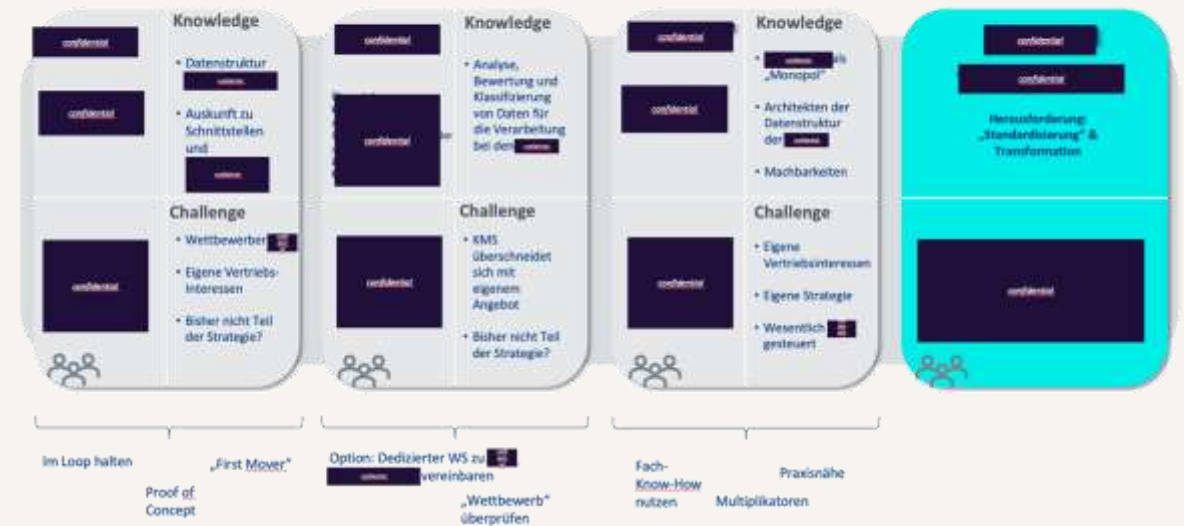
confidential

Knowledge

confidential

- Datenstruktur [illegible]
- Auskunft zu Schnittstellen und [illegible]

Challenge

confidential

- Wettbewerber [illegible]
- Eigene Vertriebs-Interessen
- Bisher nicht Teil der Strategie?

confidential

Knowledge

confidential

- Analyse, Bewertung und Klassifizierung von Daten für die Verarbeitung bei den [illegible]

Challenge

confidential

- KMS überschneidet sich mit eigenem Angebot
- Bisher nicht Teil der Strategie?

confidential

Knowledge

confidential

- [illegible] als „Monopol"
- Architekten der Datenstruktur der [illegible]
- Machbarkeiten

Challenge

confidential

- Eigene Vertriebsinteressen
- Eigene Strategie
- Wesentlich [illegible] gesteuert

confidential

confidential

Herausforderung: „Standardisierung" & Transformation

confidential

Im Loop halten

Proof of Concept

„First Mover"

Option: Dedizierter WS zu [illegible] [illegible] vereinbaren

„Wettbewerb" überprüfen

Fach-Know-How nutzen

Multiplikatoren

Praxisnähe